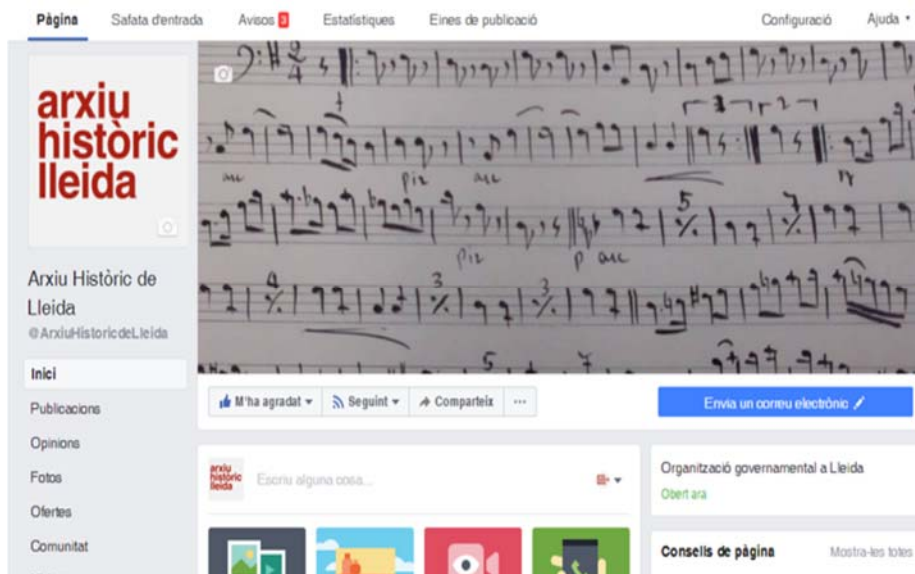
Pàgina Safata d'entrada Avisos 3 Estadístiques Eines de publicació Configuració Ajuda

arxiu històric lleida

Arxiu Històric de Lleida
@ArxiuHistoricdeLleida

Inici
Publicacions
Opinions
Fotos
Ofertes
Comunitat

piz arc
piz p arc

M'ha agradat Seguint Comparteix ···

Envia un correu electrònic

arxiu històric lleida Escriu alguna cosa...

Organització governamental a Lleida
Obert ara

Consells de pàgina Mostra-les totes